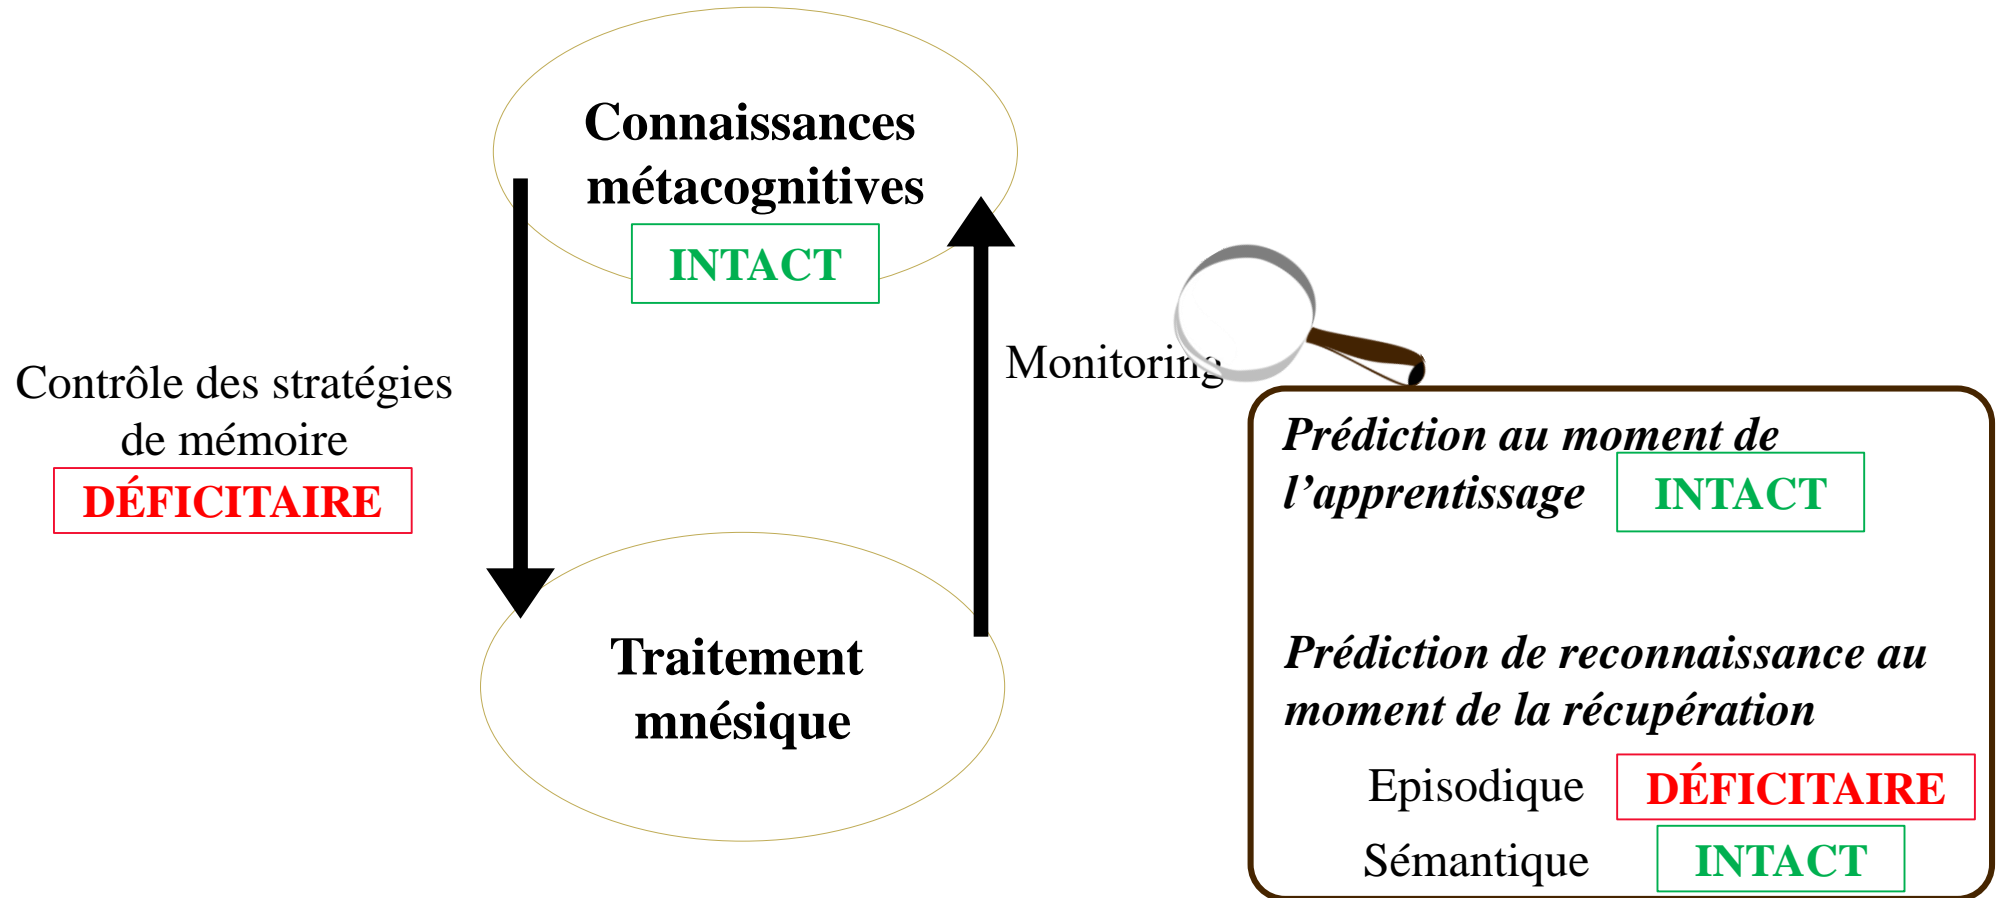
Connaissances métacognitives
INTACT

Contrôle des stratégies de mémoire
DÉFICITAIRE

Monitoring

Traitement mnésique

Prédiction au moment de l'apprentissage INTACT

Prédiction de reconnaissance au moment de la récupération
Episodique DÉFICITAIRE
Sémantique INTACT